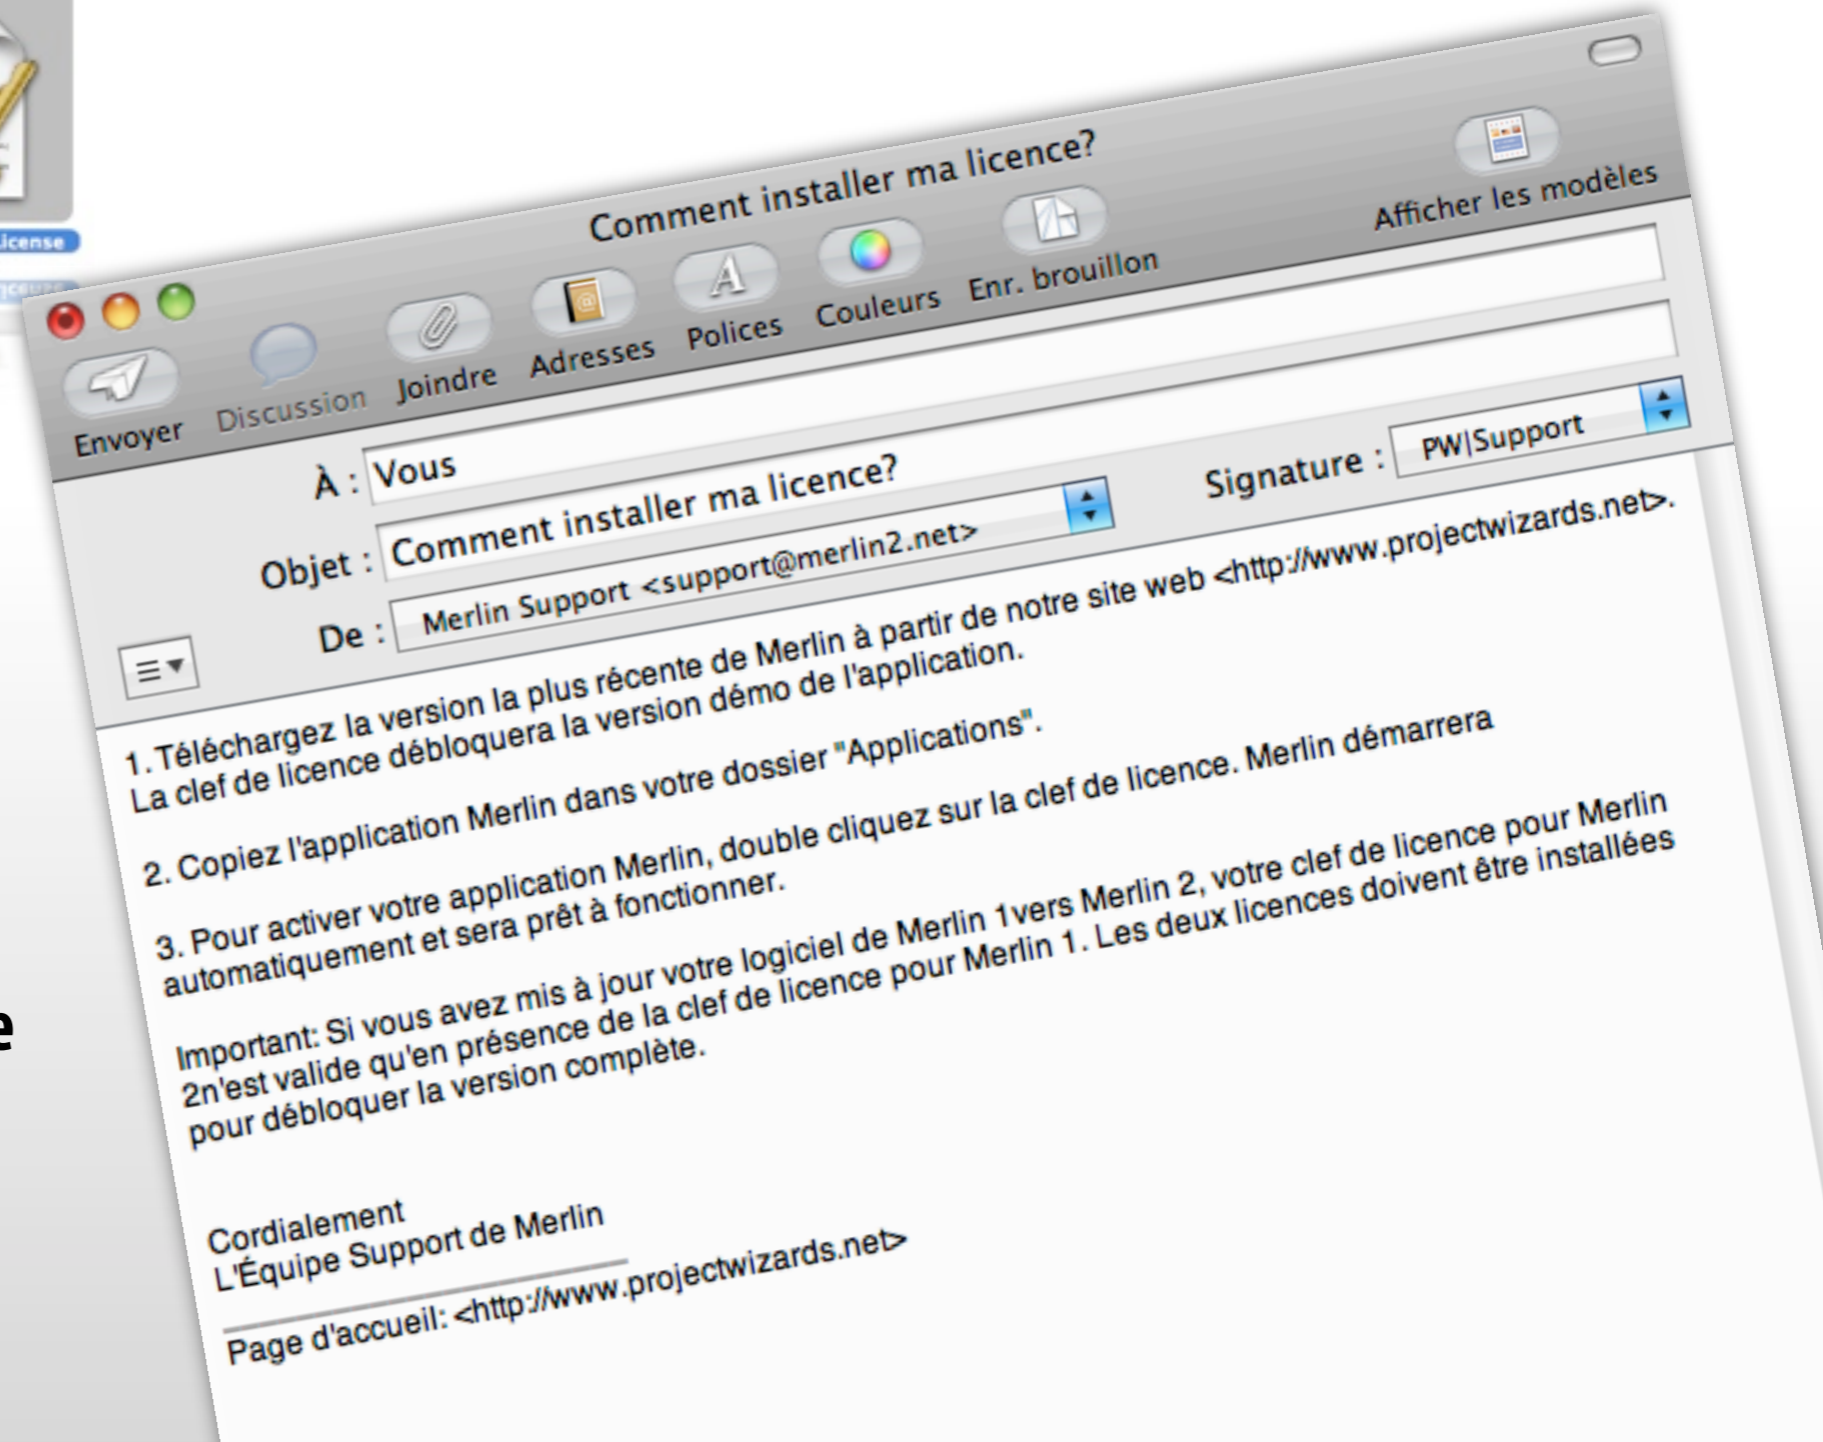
License

e

Comment installer ma licence?

Envoyer Discussion Joindre Adresses Polices Couleurs Enr. brouillon

Afficher les modèles

À : Vous

Objet : Comment installer ma licence?

De : Merlin Support <support@merlin2.net>

Signature : PW|Support

1. Téléchargez la version la plus récente de Merlin à partir de notre site web <http://www.projectwizards.net>. La clef de licence débloquera la version démo de l'application.

2. Copiez l'application Merlin dans votre dossier "Applications".

3. Pour activer votre application Merlin, double cliquez sur la clef de licence. Merlin démarrera automatiquement et sera prêt à fonctionner.

Important: Si vous avez mis à jour votre logiciel de Merlin 1vers Merlin 2, votre clef de licence pour Merlin 2n'est valide qu'en présence de la clef de licence pour Merlin 1. Les deux licences doivent être installées pour débloquer la version complète.

Cordialement
L'Équipe Support de Merlin

Page d'accueil: <http://www.projectwizards.net>